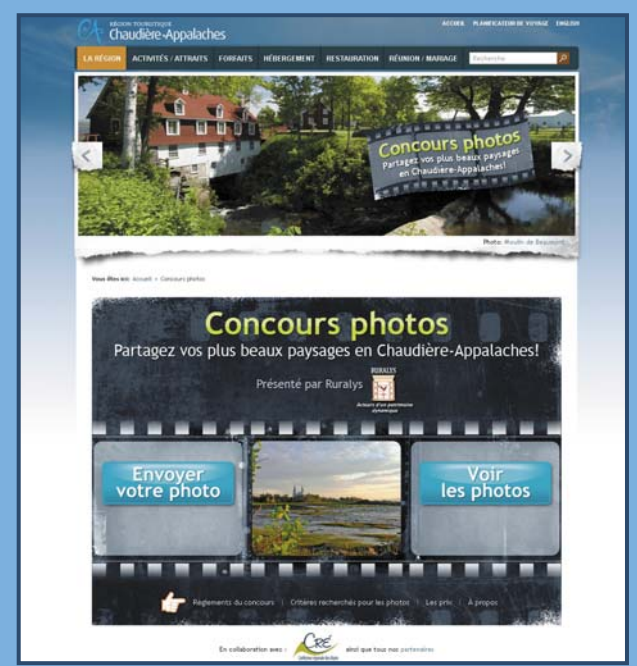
RÉGION TOURISTIQUE
Chaudière-Appalaches

ACCUEIL PLANIFICATEUR DE VOYAGE ENGLISH

LA RÉGION ACTIVITÉS / ATTRAITS FORFAITS HÉBERGEMENT RESTAURATION RÉUNION / MARIAGE Recherche

Concours photos
Partagez vos plus beaux paysages en Chaudière-Appalaches!

Photo: Moulin de Beaumont

Vous êtes ici: Accueil > Concours photos

Concours photos
Partagez vos plus beaux paysages en Chaudière-Appalaches!

Présenté par Ruralys

RURALYS
Acteurs d'un patrimoine dynamique

Envoyer votre photo

Voir les photos

Règlements du concours | Critères recherchés pour les photos | Les prix | À propos

En collaboration avec : CRÉ ainsi que tous nos partenaires